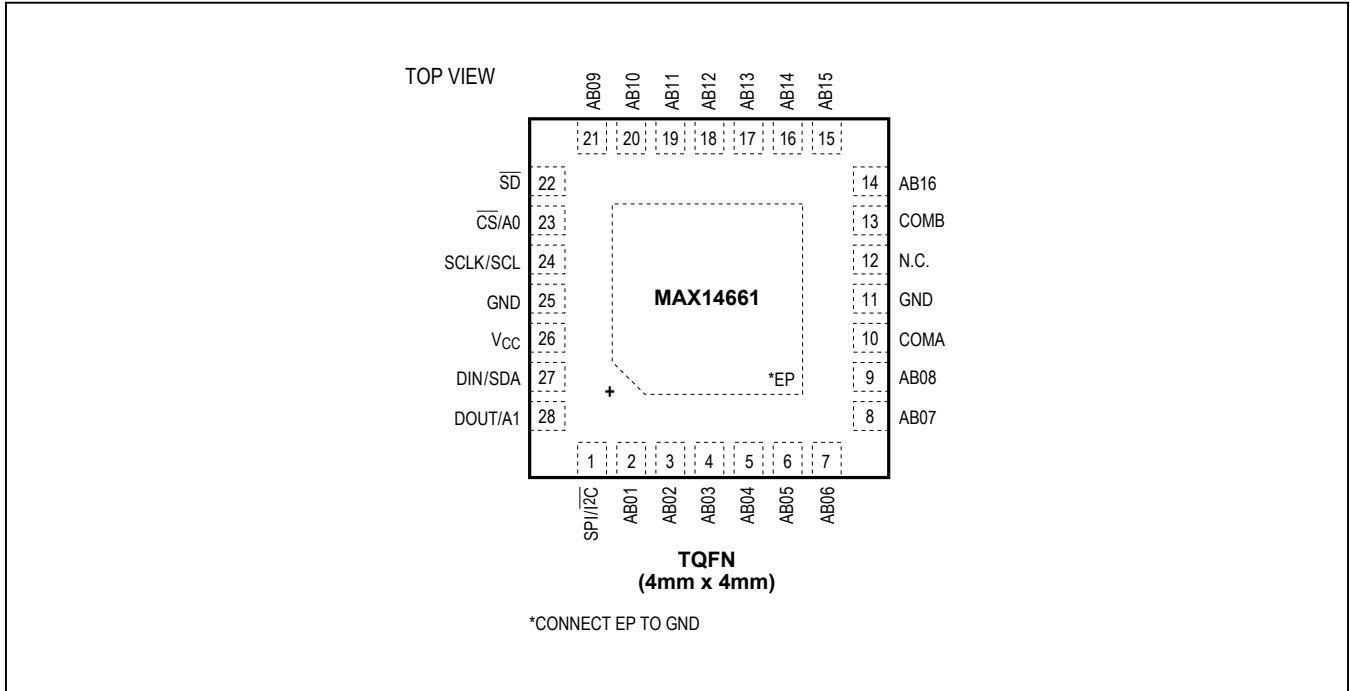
TOP VIEW

AB09 AB10 AB11 AB12 AB13 AB14 AB15

21 20 19 18 17 16 15

$\overline{SD}$ 22
$\overline{CS}$/A0 23
SCLK/SCL 24
GND 25
$V_{CC}$ 26
DIN/SDA 27
DOUT/A1 28

14 AB16
13 COMB
12 N.C.
11 GND
10 COMA
9 AB08
8 AB07

MAX14661

*EP

+

1 2 3 4 5 6 7

SPI/$\overline{I2C}$ AB01 AB02 AB03 AB04 AB05 AB06

TQFN
(4mm x 4mm)

*CONNECT EP TO GND